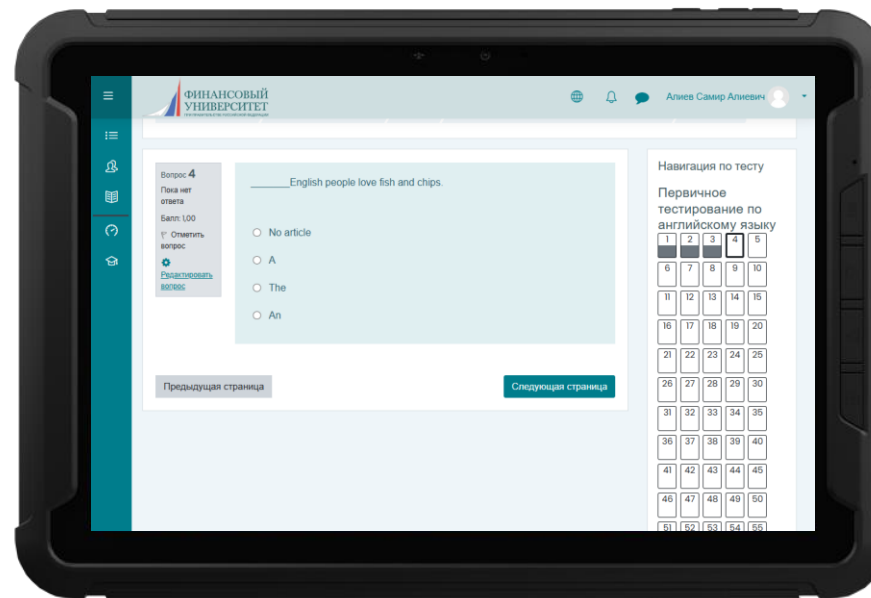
ФИНАНСОВЫЙ УНИВЕРСИТЕТ
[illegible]

Алиев Самир Алиевич

Вопрос 4
Пока нет ответа
Балл: 1,00
Отметить вопрос
Редактировать вопрос

_______English people love fish and chips.

No article
A
The
An

Предыдущая страница
Следующая страница

Навигация по тесту
Первичное тестирование по английскому языку

| 1 | 2 | 3 | 4 | 5 |
|---|---|---|---|---|
| 6 | 7 | 8 | 9 | 10 |
| 11 | 12 | 13 | 14 | 15 |
| 16 | 17 | 18 | 19 | 20 |
| 21 | 22 | 23 | 24 | 25 |
| 26 | 27 | 28 | 29 | 30 |
| 31 | 32 | 33 | 34 | 35 |
| 36 | 37 | 38 | 39 | 40 |
| 41 | 42 | 43 | 44 | 45 |
| 46 | 47 | 48 | 49 | 50 |
| 51 | 52 | 53 | 54 | 55 |